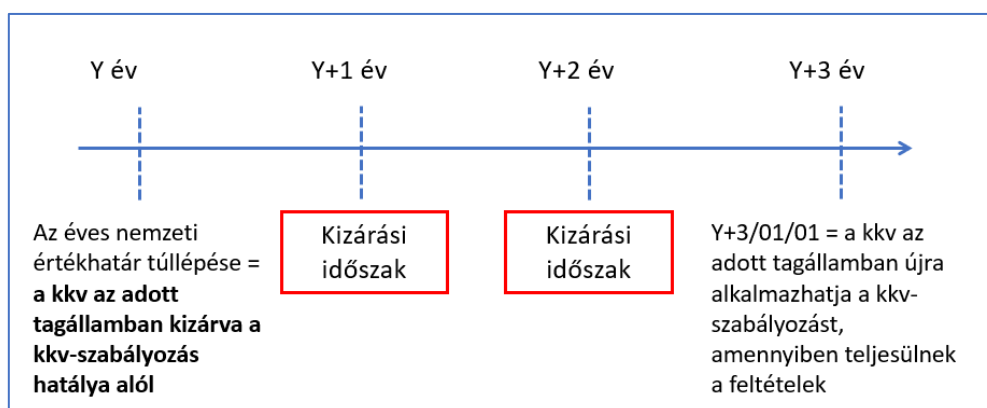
Y év

Y+1 év

Y+2 év

Y+3 év

Az éves nemzeti értékhatár túllépése = **a kkv az adott tagállamban kizárva a kkv-szabályozás hatálya alól**

Kizárási időszak

Kizárási időszak

Y+3/01/01 = a kkv az adott tagállamban újra alkalmazhatja a kkv-szabályozást, amennyiben teljesülnek a feltételek